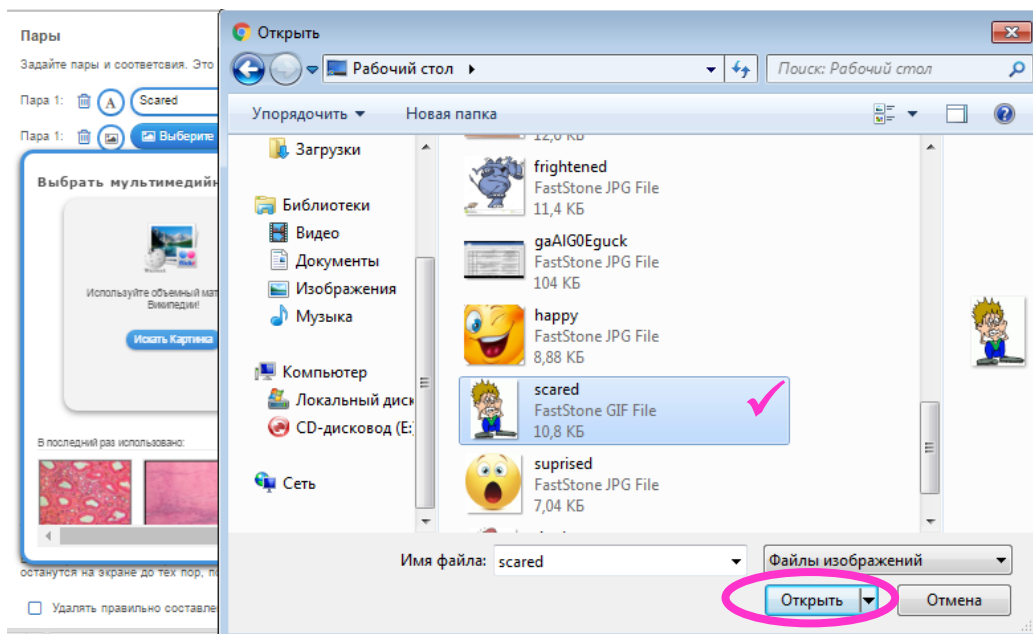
Пары

Задайте пары и соответсвия. Это

Пара 1: A Scared

Пара 1: Выберите

Выбрать мультимедийн

Используйте объемный мат Википедии!

Искать Картинка

В последний раз использовано:

останутся на экране до тех пор, п

Удалять правильно составле

Открыть

Рабочий стол

Поиск: Рабочий стол

Упорядочить Новая папка

Загрузки

Библиотеки

Видео

Документы

Изображения

Музыка

Компьютер

Локальный диск

CD-дисковод (E:

Сеть

12,0 КБ

frightened
FastStone JPG File
11,4 КБ

gaAlG0Eguck
FastStone JPG File
104 КБ

happy
FastStone JPG File
8,88 КБ

scared
FastStone GIF File
10,8 КБ

suprised
FastStone JPG File
7,04 КБ

Имя файла: scared

Файлы изображений

Открыть

Отмена